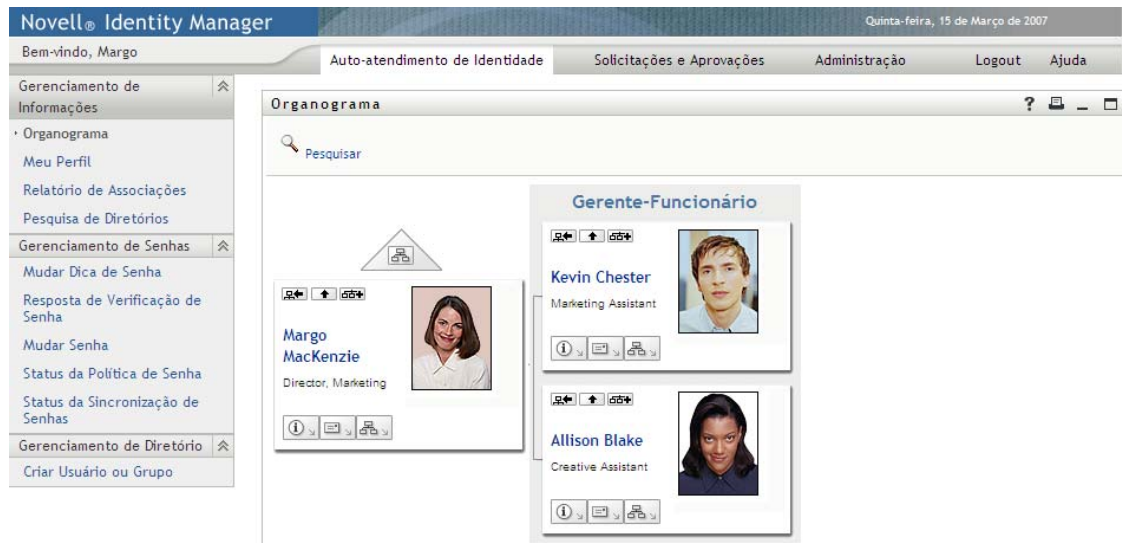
Novell® Identity Manager

Quinta-feira, 15 de Março de 2007

Bem-vindo, Margo

Auto-atendimento de Identidade | Solicitações e Aprovações | Administração | Logout | Ajuda

Gerenciamento de Informações

Organograma
Meu Perfil
Relatório de Associações
Pesquisa de Diretórios

Gerenciamento de Senhas

Mudar Dica de Senha
Resposta de Verificação de Senha
Mudar Senha
Status da Política de Senha
Status da Sincronização de Senhas

Gerenciamento de Diretório

Criar Usuário ou Grupo

Organograma

? 

Pesquisar

Gerente-Funcionário

Margo MacKenzie
Director, Marketing

Kevin Chester
Marketing Assistant

Allison Blake
Creative Assistant